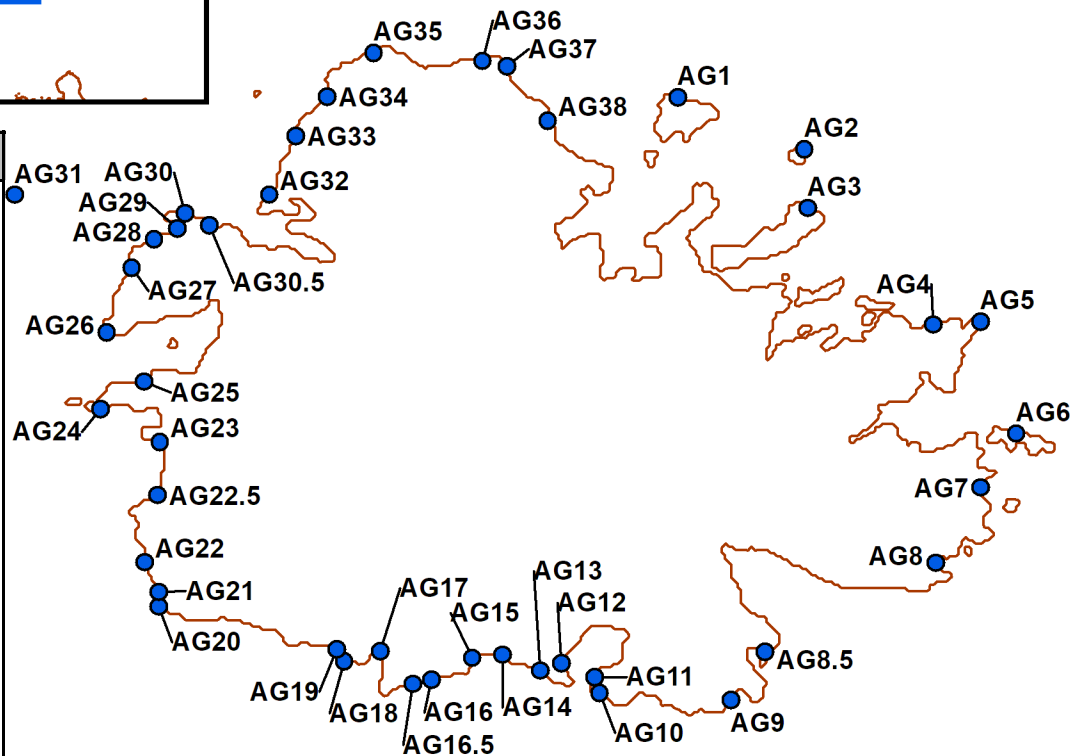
AG35
AG36
AG37
AG1
AG34
AG38
AG2
AG33
AG31
AG30
AG32
AG3
AG29
AG28
AG27
AG30.5
AG4
AG5
AG26
AG25
AG24
AG23
AG6
AG7
AG22.5
AG8
AG22
AG13
AG21
AG17
AG12
AG20
AG15
AG8.5
AG11
AG19
AG18
AG16
AG14
AG9
AG10
AG16.5